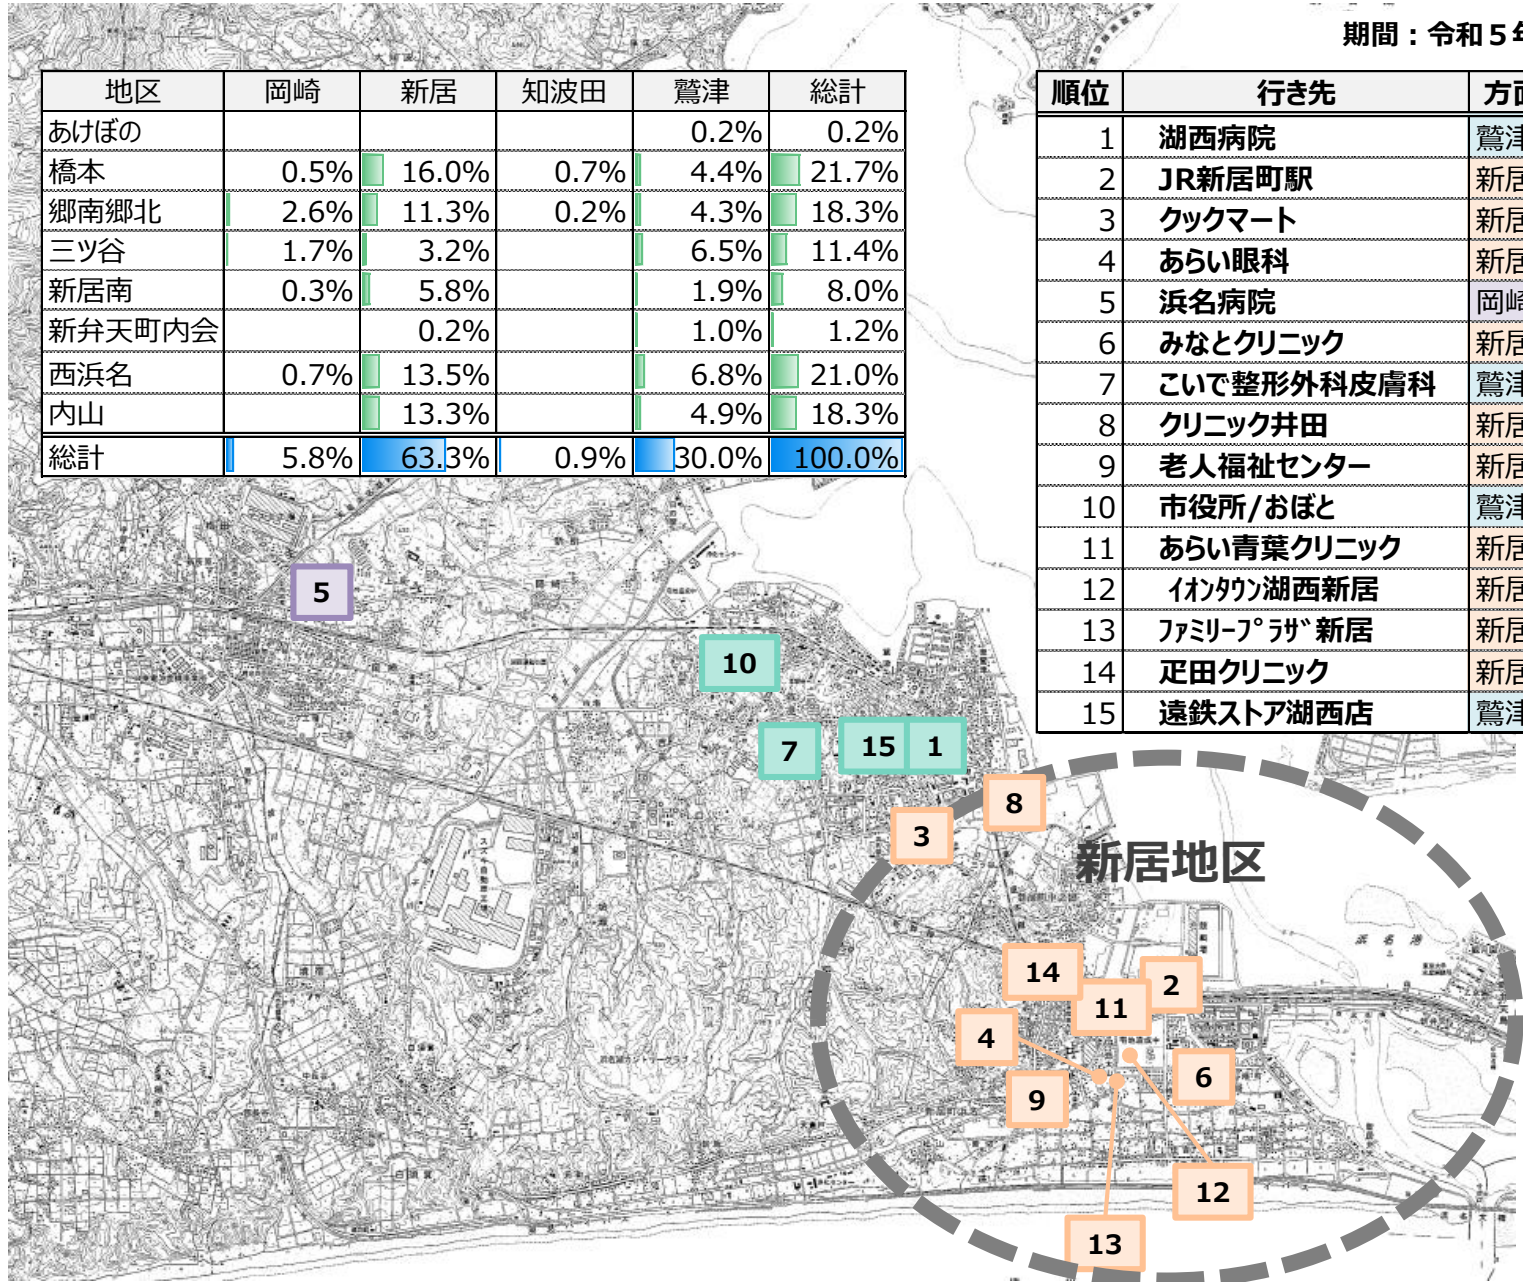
期間：令和５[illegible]

| 地区 | 岡崎 | 新居 | 知波田 | 鷲津 | 総計 |
|---|---|---|---|---|---|
| あけぼの | | | | 0.2% | 0.2% |
| 橋本 | 0.5% | 16.0% | 0.7% | 4.4% | 21.7% |
| 郷南郷北 | 2.6% | 11.3% | 0.2% | 4.3% | 18.3% |
| 三ツ谷 | 1.7% | 3.2% | | 6.5% | 11.4% |
| 新居南 | 0.3% | 5.8% | | 1.9% | 8.0% |
| 新弁天町内会 | | 0.2% | | 1.0% | 1.2% |
| 西浜名 | 0.7% | 13.5% | | 6.8% | 21.0% |
| 内山 | | 13.3% | | 4.9% | 18.3% |
| 総計 | 5.8% | 63.3% | 0.9% | 30.0% | 100.0% |

| 順位 | 行き先 | 方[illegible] |
|---|---|---|
| 1 | 湖西病院 | 鷲津 |
| 2 | JR新居町駅 | 新居 |
| 3 | クックマート | 新居 |
| 4 | あらい眼科 | 新居 |
| 5 | 浜名病院 | 岡崎 |
| 6 | みなとクリニック | 新居 |
| 7 | こいで整形外科皮膚科 | 鷲津 |
| 8 | クリニック井田 | 新居 |
| 9 | 老人福祉センター | 新居 |
| 10 | 市役所/おぼと | 鷲津 |
| 11 | あらい青葉クリニック | 新居 |
| 12 | イオンタウン湖西新居 | 新居 |
| 13 | ファミリープラザ新居 | 新居 |
| 14 | 疋田クリニック | 新居 |
| 15 | 遠鉄ストア湖西店 | 鷲津 |

5
10
7
15
1
8
3
新居地区
14
2
11
4
6
9
12
13